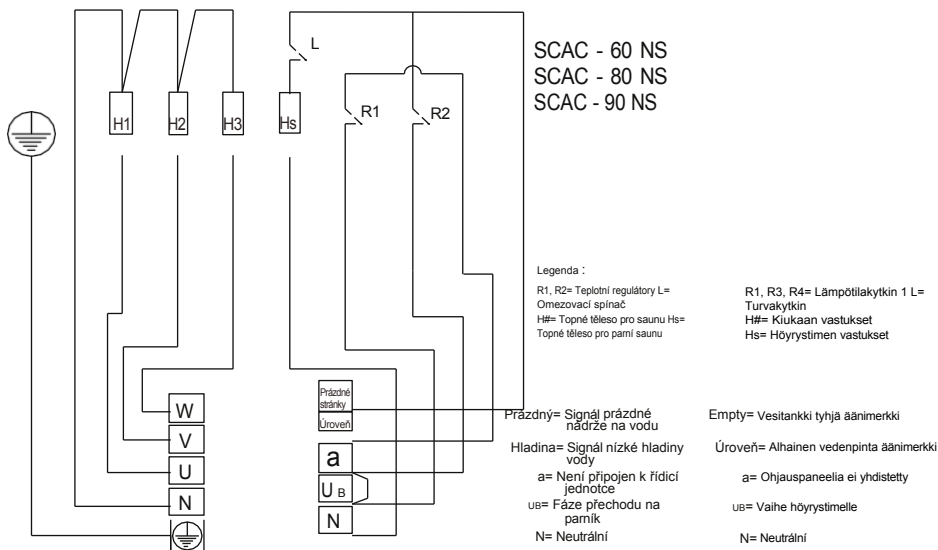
L

H1 H2 H3 Hs

R1 R2

SCAC - 60 NS
SCAC - 80 NS
SCAC - 90 NS

Legenda :

R1, R2= Teplotní regulátory L= Omezovací spínač
H#= Topné těleso pro saunu Hs= Topné těleso pro parní saunu

R1, R3, R4= Lämpötilakytkin 1 L= Turvakytkin
H#= Kiukaan vastukset
Hs= Höyrystimen vastukset

Prázdné stránky
Úroveň

W
V
U
N

a
U B
N

Prázdný= Signál prázdné nádrže na vodu
Hladina= Signál nízké hladiny vody
a= Není připojen k řídicí jednotce
UB= Fáze přechodu na parník
N= Neutrální

Empty= Vesitankki tyhjä äänimerkki
Úroveň= Alhainen vedenpinta äänimerkki
a= Ohjauspaneelia ei yhdistetty
UB= Vaihe höyrystimelle
N= Neutrální